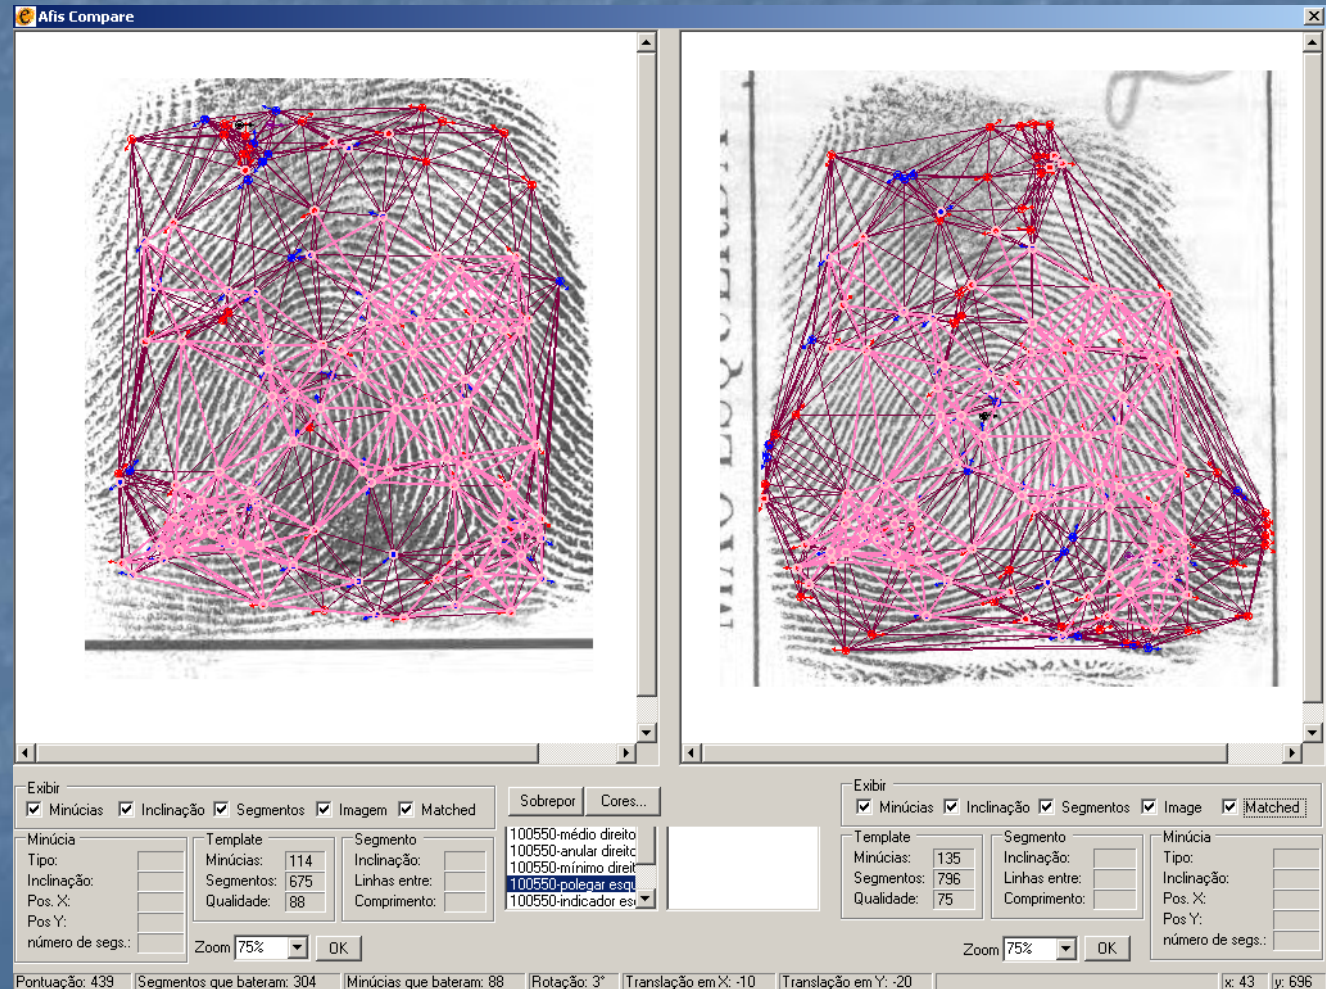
Afis Compare

Exibir
Minúcias Inclinação Segmentos Imagem Matched

Sobrepor Cores...

Exibir
Minúcias Inclinação Segmentos Image Matched

Minúcia
Tipo:
Inclinação:
Pos. X:
Pos Y:
número de segs.:

Template
Minúcias: 114
Segmentos: 675
Qualidade: 88

Segmento
Inclinação:
Linhas entre:
Comprimento:

Zoom 75% OK

100550-médio direito
100550-anular direitc
100550-mínimo direit
100550-polegar esqu
100550-indicador es

Template
Minúcias: 135
Segmentos: 796
Qualidade: 75

Segmento
Inclinação:
Linhas entre:
Comprimento:

Minúcia
Tipo:
Inclinação:
Pos. X:
Pos Y:
número de segs.:

Zoom 75% OK

Pontuação: 439 | Segmentos que bateram: 304 | Minúcias que bateram: 88 | Rotação: 3° | Translação em X: -10 | Translação em Y: -20 | x: 43 | y: 696